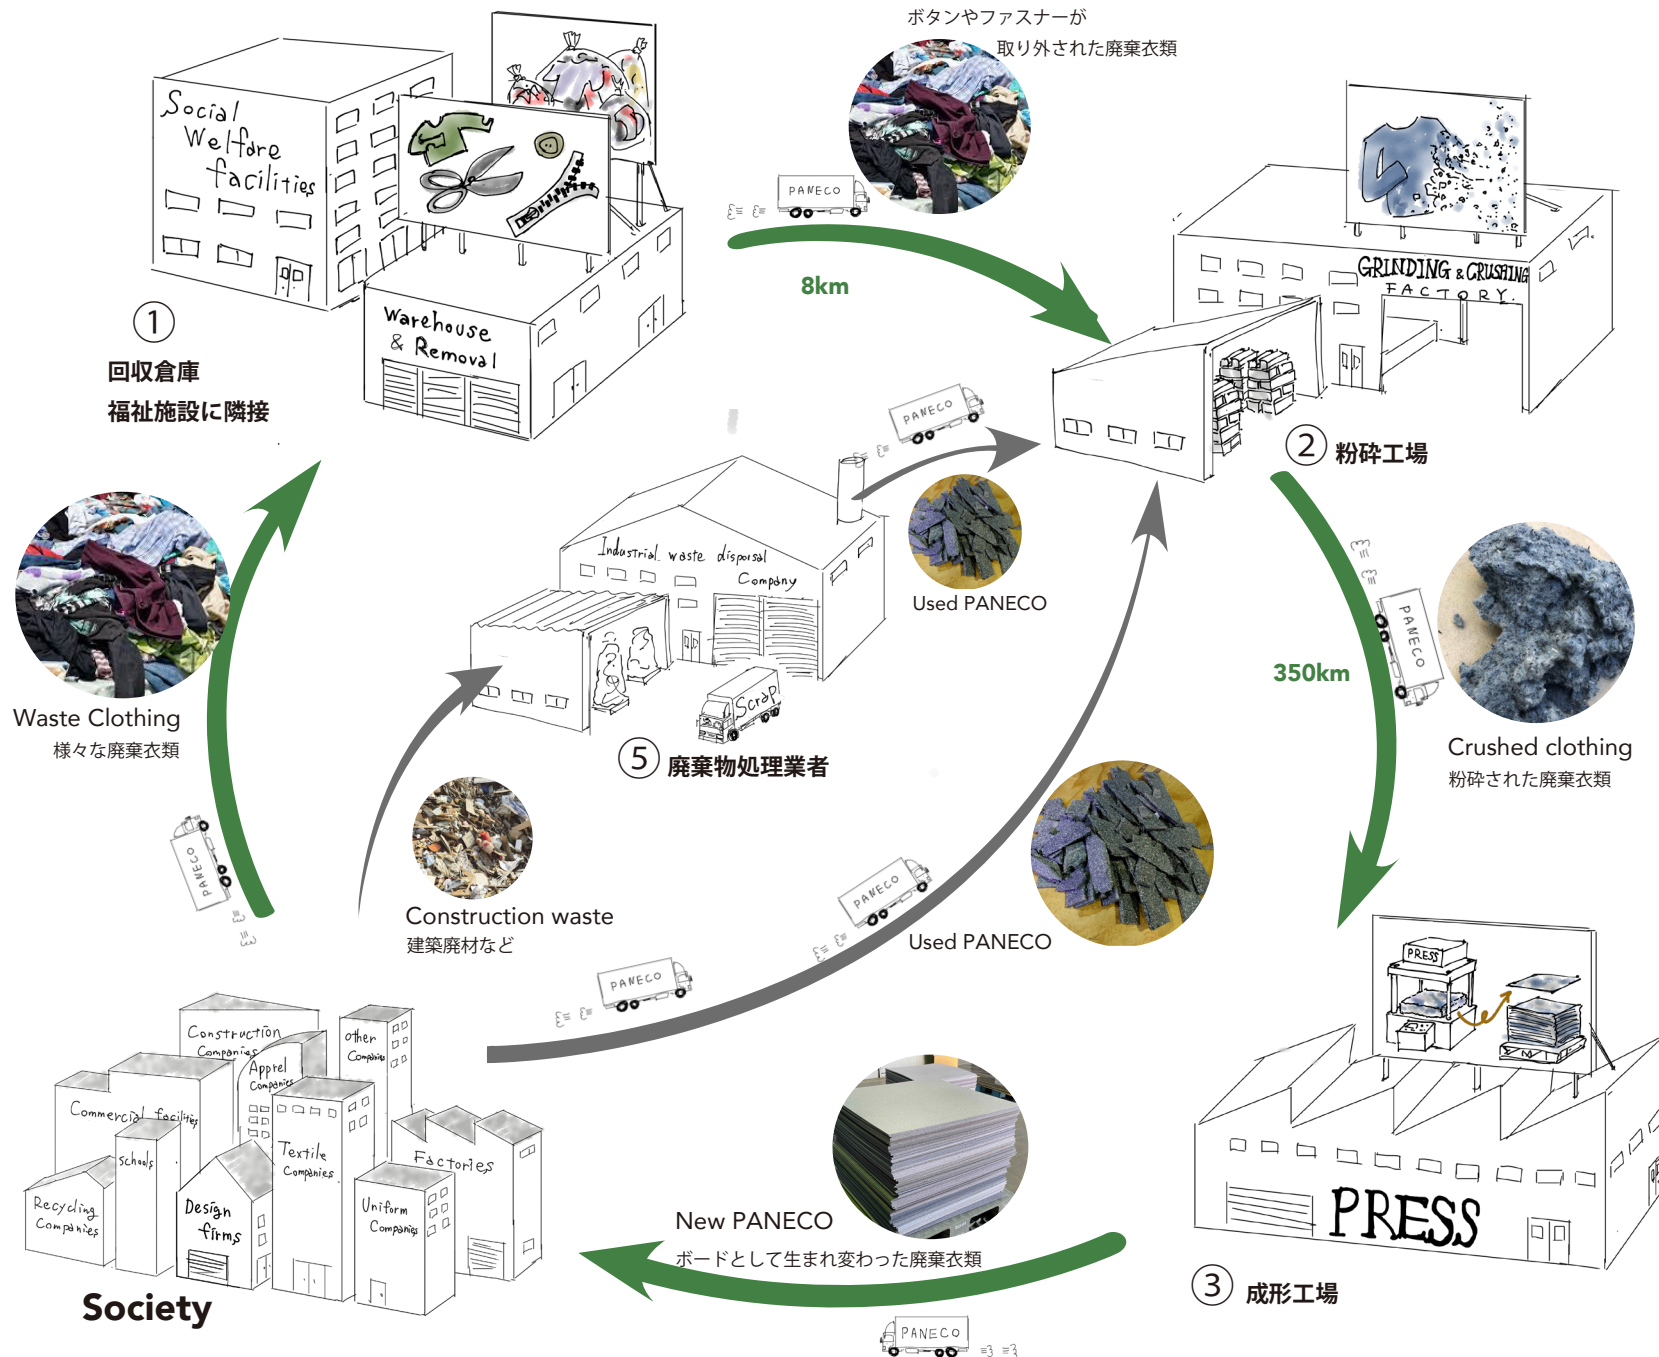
Social Welfare facilities

Warehouse & Removal

①
回収倉庫
福祉施設に隣接

ボタンやファスナーが
取り外された廃棄衣類

PANECO

8km

GRINDING & CRUSHING FACTORY

② 粉砕工場

PANECO

Industrial waste disposal Company

Scrap

Used PANECO

⑤ 廃棄物処理業者

Waste Clothing
様々な廃棄衣類

PANECO

350km

Crushed clothing
粉砕された廃棄衣類

Construction waste
建築廃材など

PANECO

Used PANECO

PANECO

PRESS

Construction Companies

other Companies

Apprel Companies

Commercial facilities

Schools

Textile Companies

Factories

Recycling Companies

Design firms

Uniform Companies

Society

New PANECO
ボードとして生まれ変わった廃棄衣類

PRESS

③ 成形工場

PANECO